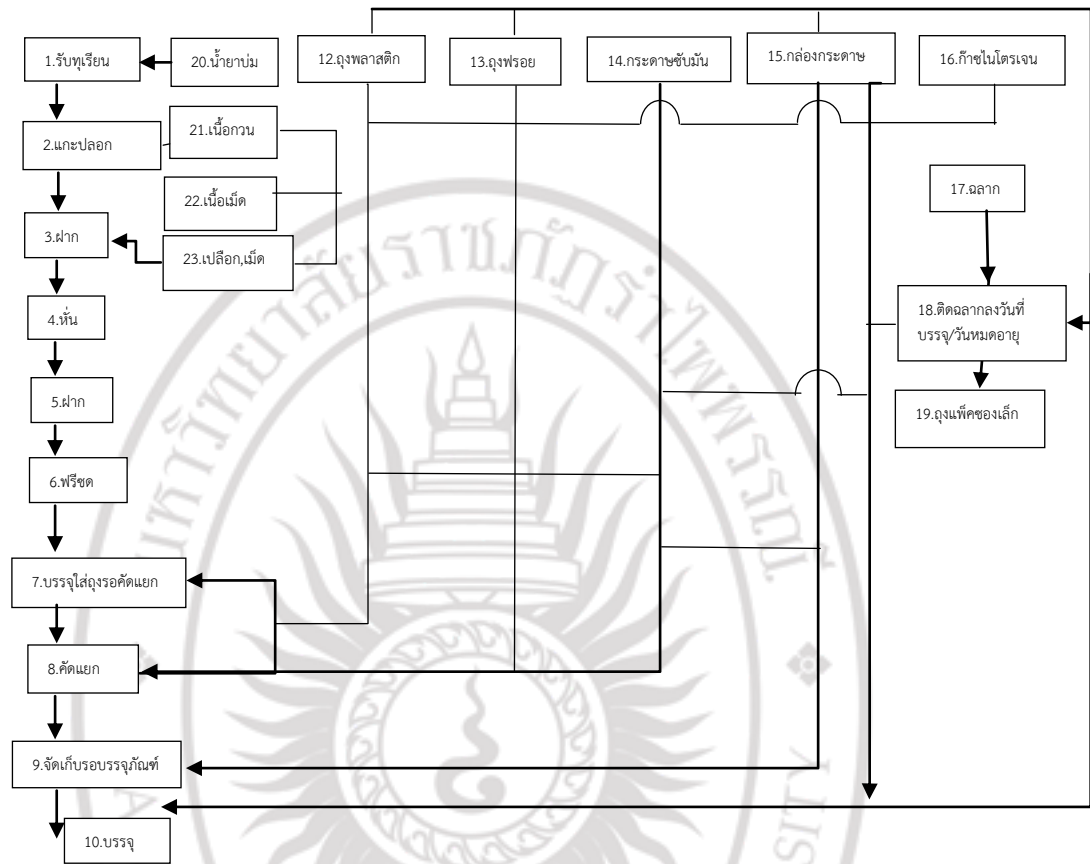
1.รับทุเรียน

20.น้ำยาบ่ม

12.ถุงพลาสติก

13.ถุงฟรอย

14.กระดาษซับมัน

15.กล่องกระดาษ

16.ก๊าซไนโตรเจน

2.แกะปลอก

21.เนื้อกวน

22.เนื้อเม็ด

17.ฉลาก

3.ฝาก

23.เปลือก,เม็ด

4.หั่น

18.ติดฉลากลงวันที่บรรจุ/วันหมดอายุ

5.ฝาก

19.ถุงแพ็คซองเล็ก

6.ฟรีซด

7.บรรจุใส่ถุงรอคัดแยก

8.คัดแยก

9.จัดเก็บรอบรรจุภัณฑ์

10.บรรจุ